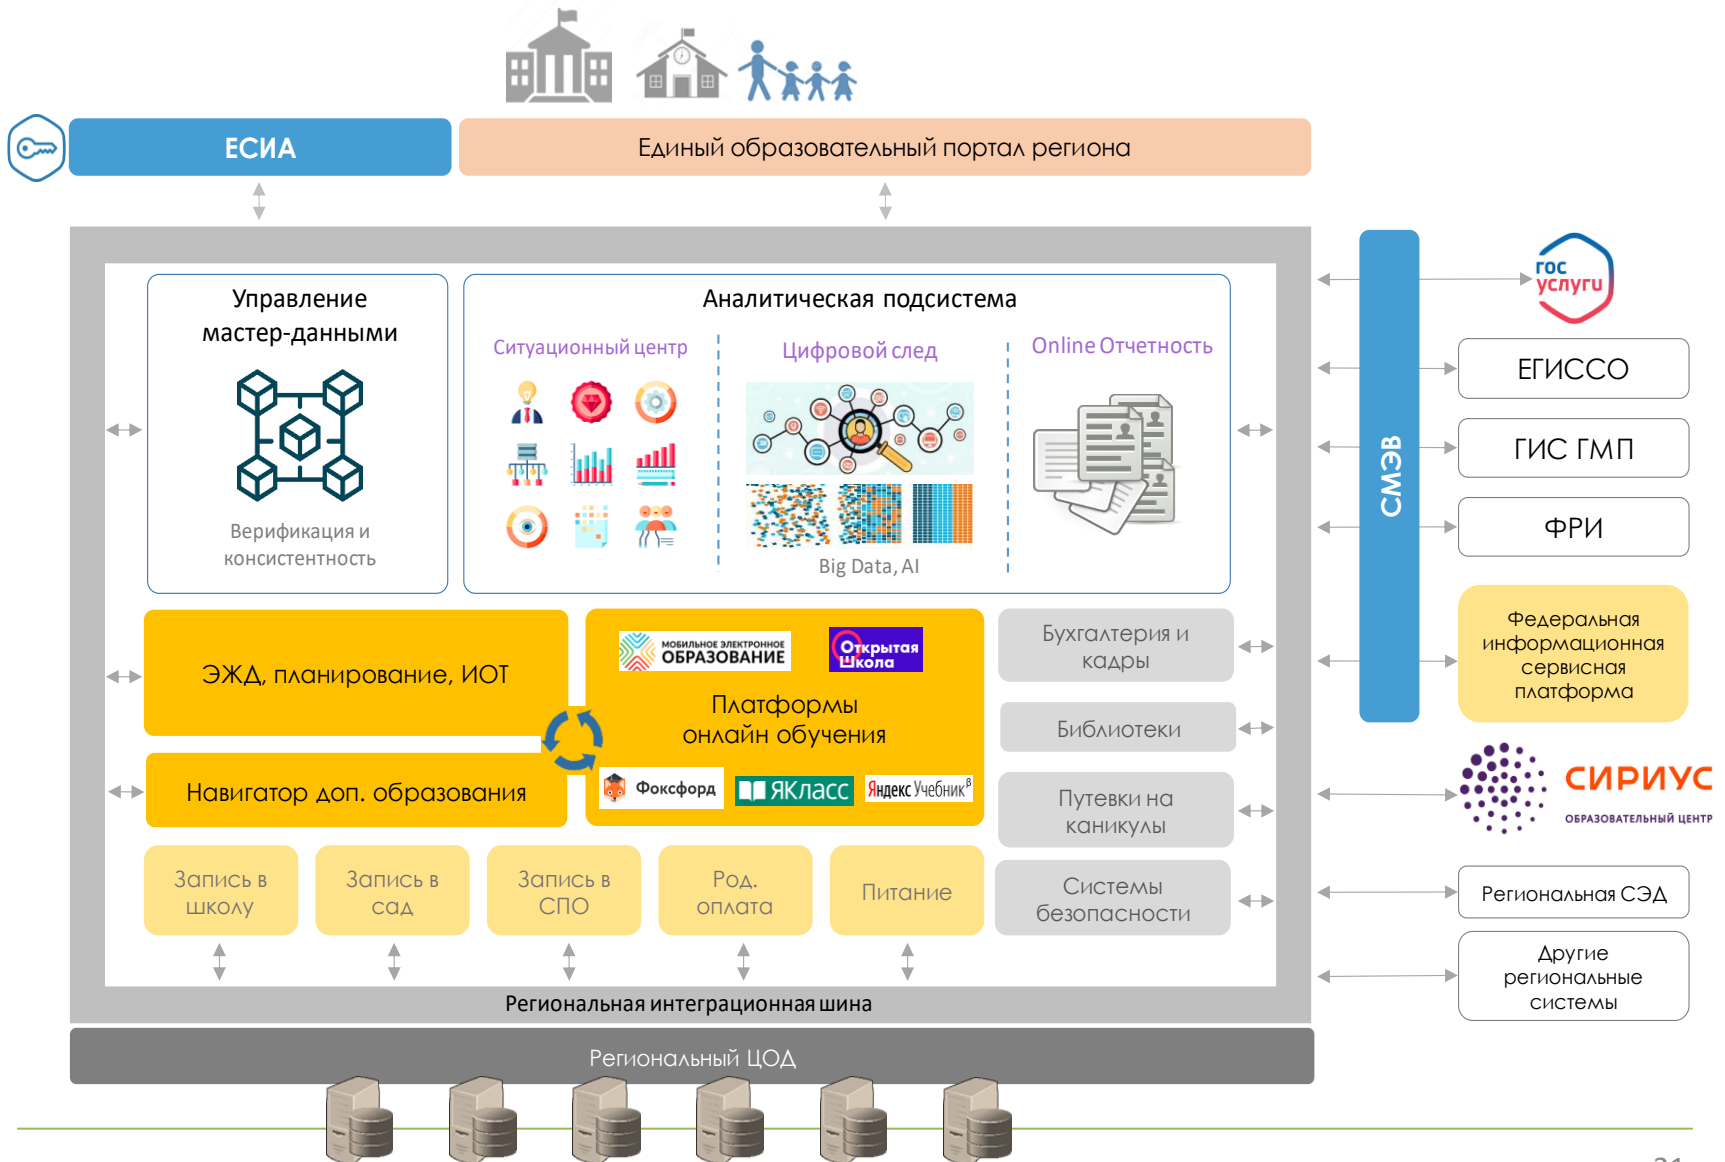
ЕСИА

Единый образовательный портал региона

Управление мастер-данными

Верификация и консистентность

Аналитическая подсистема

Ситуационный центр

Цифровой след

Online Отчетность

Big Data, AI

ЭЖД, планирование, ИОТ

Навигатор доп. образования

МОБИЛЬНОЕ ЭЛЕКТРОННОЕ ОБРАЗОВАНИЕ

Открытая Школа

Платформы онлайн обучения

Фоксфорд

ЯКласс

Яндекс Учебник

Бухгалтерия и кадры

Библиотеки

Путевки на каникулы

Системы безопасности

Запись в школу

Запись в сад

Запись в СПО

Род. оплата

Питание

Региональная интеграционная шина

Региональный ЦОД

СМЭВ

гос услуги

ЕГИССО

ГИС ГМП

ФРИ

Федеральная информационная сервисная платформа

СИРИУС
ОБРАЗОВАТЕЛЬНЫЙ ЦЕНТР

Региональная СЭД

Другие региональные системы